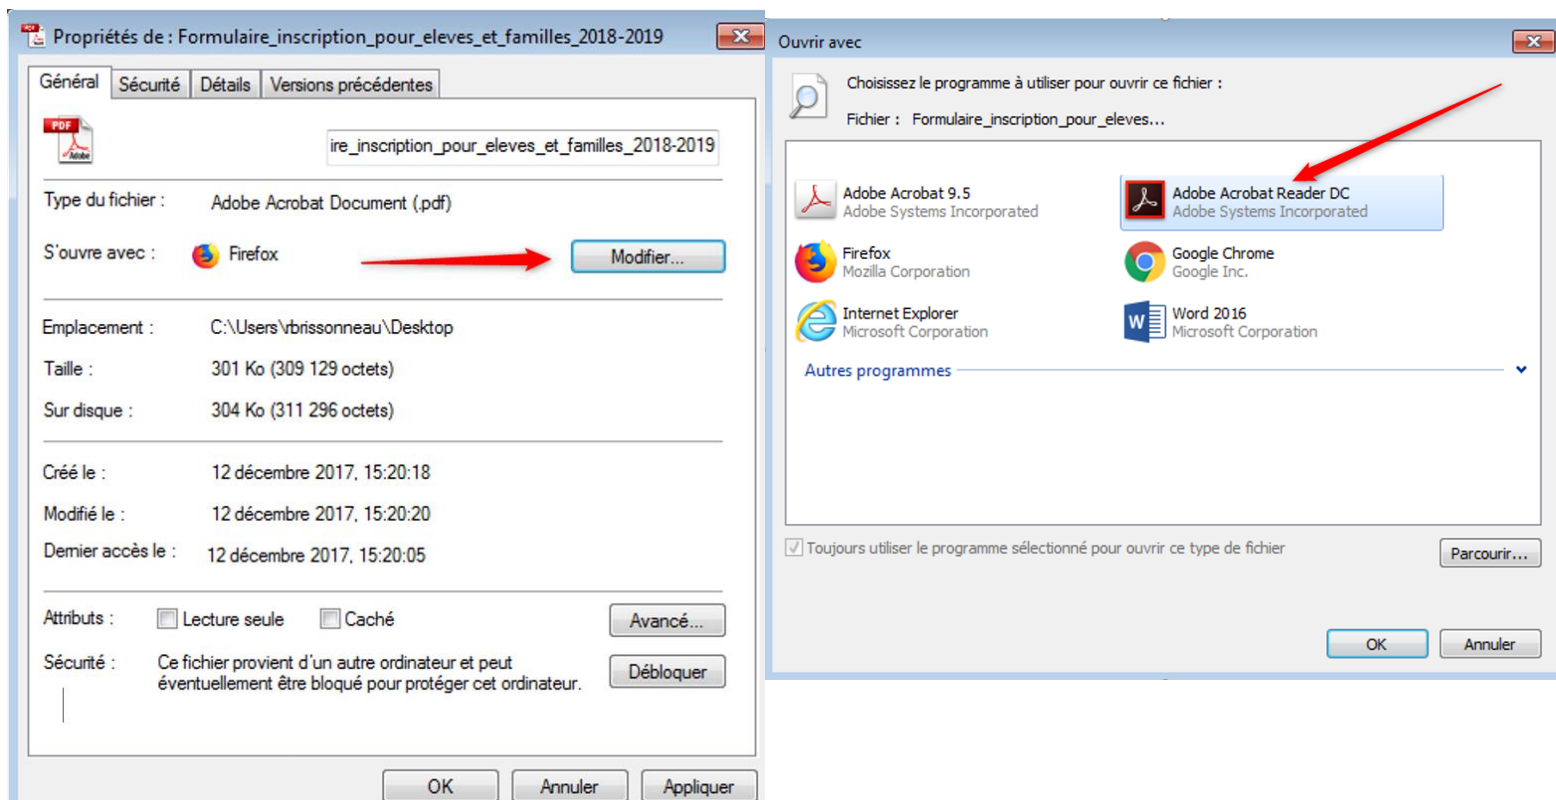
Propriétés de : Formulaire_inscription_pour_eleves_et_familles_2018-2019

Général | Sécurité | Détails | Versions précédentes

PDF

ire_inscription_pour_eleves_et_familles_2018-2019

Type du fichier : Adobe Acrobat Document (.pdf)

S'ouvre avec : Firefox

Modifier...

Emplacement : C:\Users\rbrissonneau\Desktop

Taille : 301 Ko (309 129 octets)

Sur disque : 304 Ko (311 296 octets)

Créé le : 12 décembre 2017, 15:20:18

Modifié le : 12 décembre 2017, 15:20:20

Dernier accès le : 12 décembre 2017, 15:20:05

Attributs : Lecture seule Caché

Avancé...

Sécurité : Ce fichier provient d'un autre ordinateur et peut éventuellement être bloqué pour protéger cet ordinateur.

Débloquer

OK Annuler Appliquer

Ouvrir avec

Choisissez le programme à utiliser pour ouvrir ce fichier :

Fichier : Formulaire_inscription_pour_eleves...

Adobe Acrobat 9.5
Adobe Systems Incorporated

Adobe Acrobat Reader DC
Adobe Systems Incorporated

Firefox
Mozilla Corporation

Google Chrome
Google Inc.

Internet Explorer
Microsoft Corporation

Word 2016
Microsoft Corporation

Autres programmes

Toujours utiliser le programme sélectionné pour ouvrir ce type de fichier

Parcourir...

OK Annuler